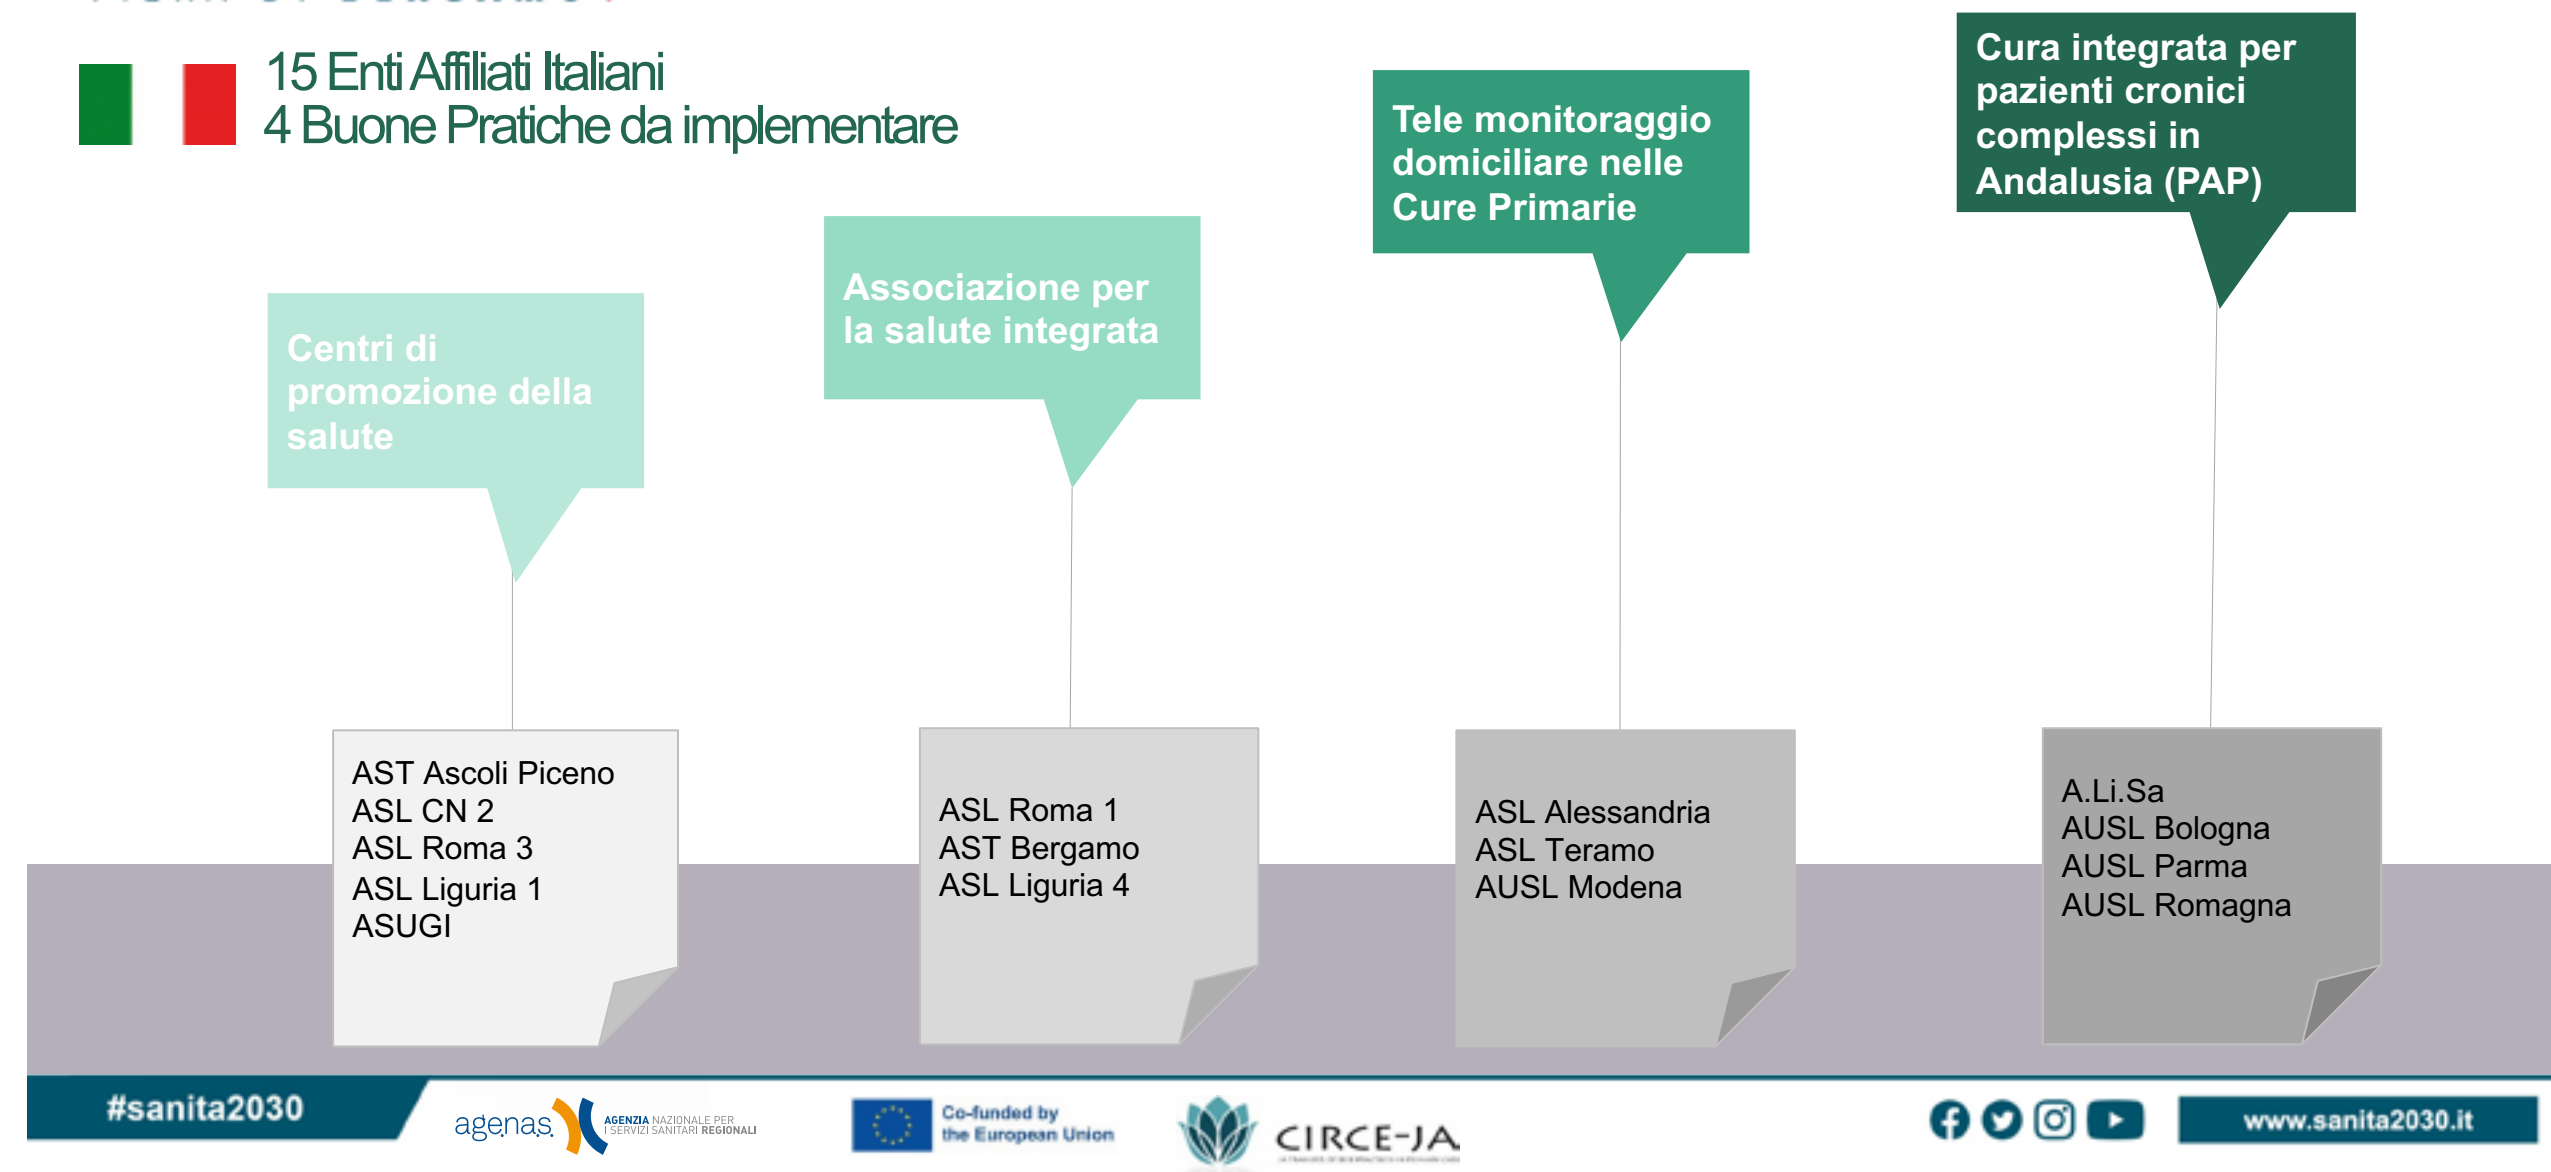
15 Enti Affiliati Italiani
4 Buone Pratiche da implementare

Cura integrata per pazienti cronici complessi in Andalusia (PAP)

Tele monitoraggio domiciliare nelle Cure Primarie

Associazione per la salute integrata

Centri di promozione della salute

AST Ascoli Piceno
ASL CN 2
ASL Roma 3
ASL Liguria 1
ASUGI

ASL Roma 1
AST Bergamo
ASL Liguria 4

ASL Alessandria
ASL Teramo
AUSL Modena

A.Li.Sa
AUSL Bologna
AUSL Parma
AUSL Romagna

#sanita2030

agenas. AGENZIA NAZIONALE PER I SERVIZI SANITARI REGIONALI

Co-funded by the European Union

CIRCE-JA

www.sanita2030.it